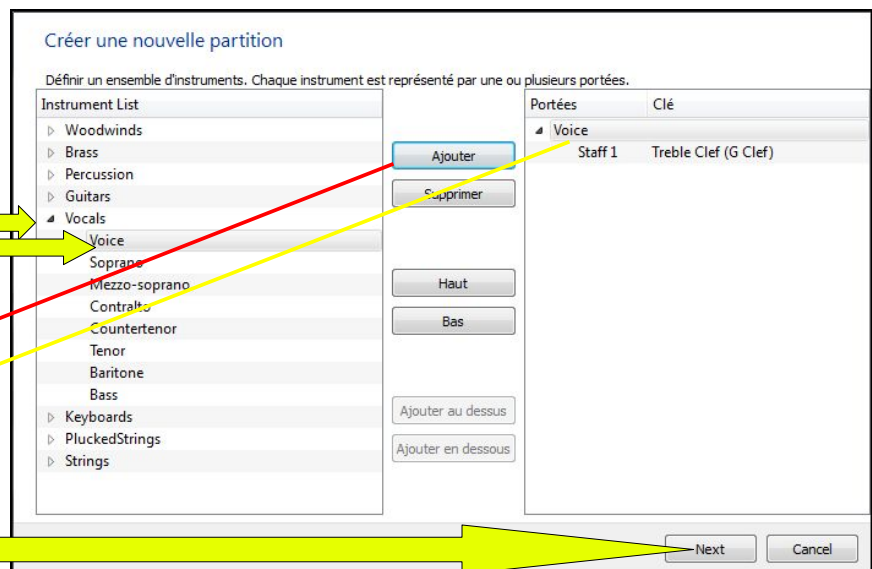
Créer une nouvelle partition

Définir un ensemble d'instruments. Chaque instrument est représenté par une ou plusieurs portées.

Instrument List

▷ Woodwinds
▷ Brass
▷ Percussion
▷ Guitars
◢ Vocals
Voice
Soprano
Mezzo-soprano
Contralto
Countertenor
Tenor
Baritone
Bass
▷ Keyboards
▷ PluckedStrings
▷ Strings

Ajouter

Supprimer

Haut

Bas

Ajouter au dessus

Ajouter en dessous

| Portées | Clé |
|---|---|
| ◢ Voice | |
| Staff 1 | Treble Clef (G Clef) |

Next

Cancel